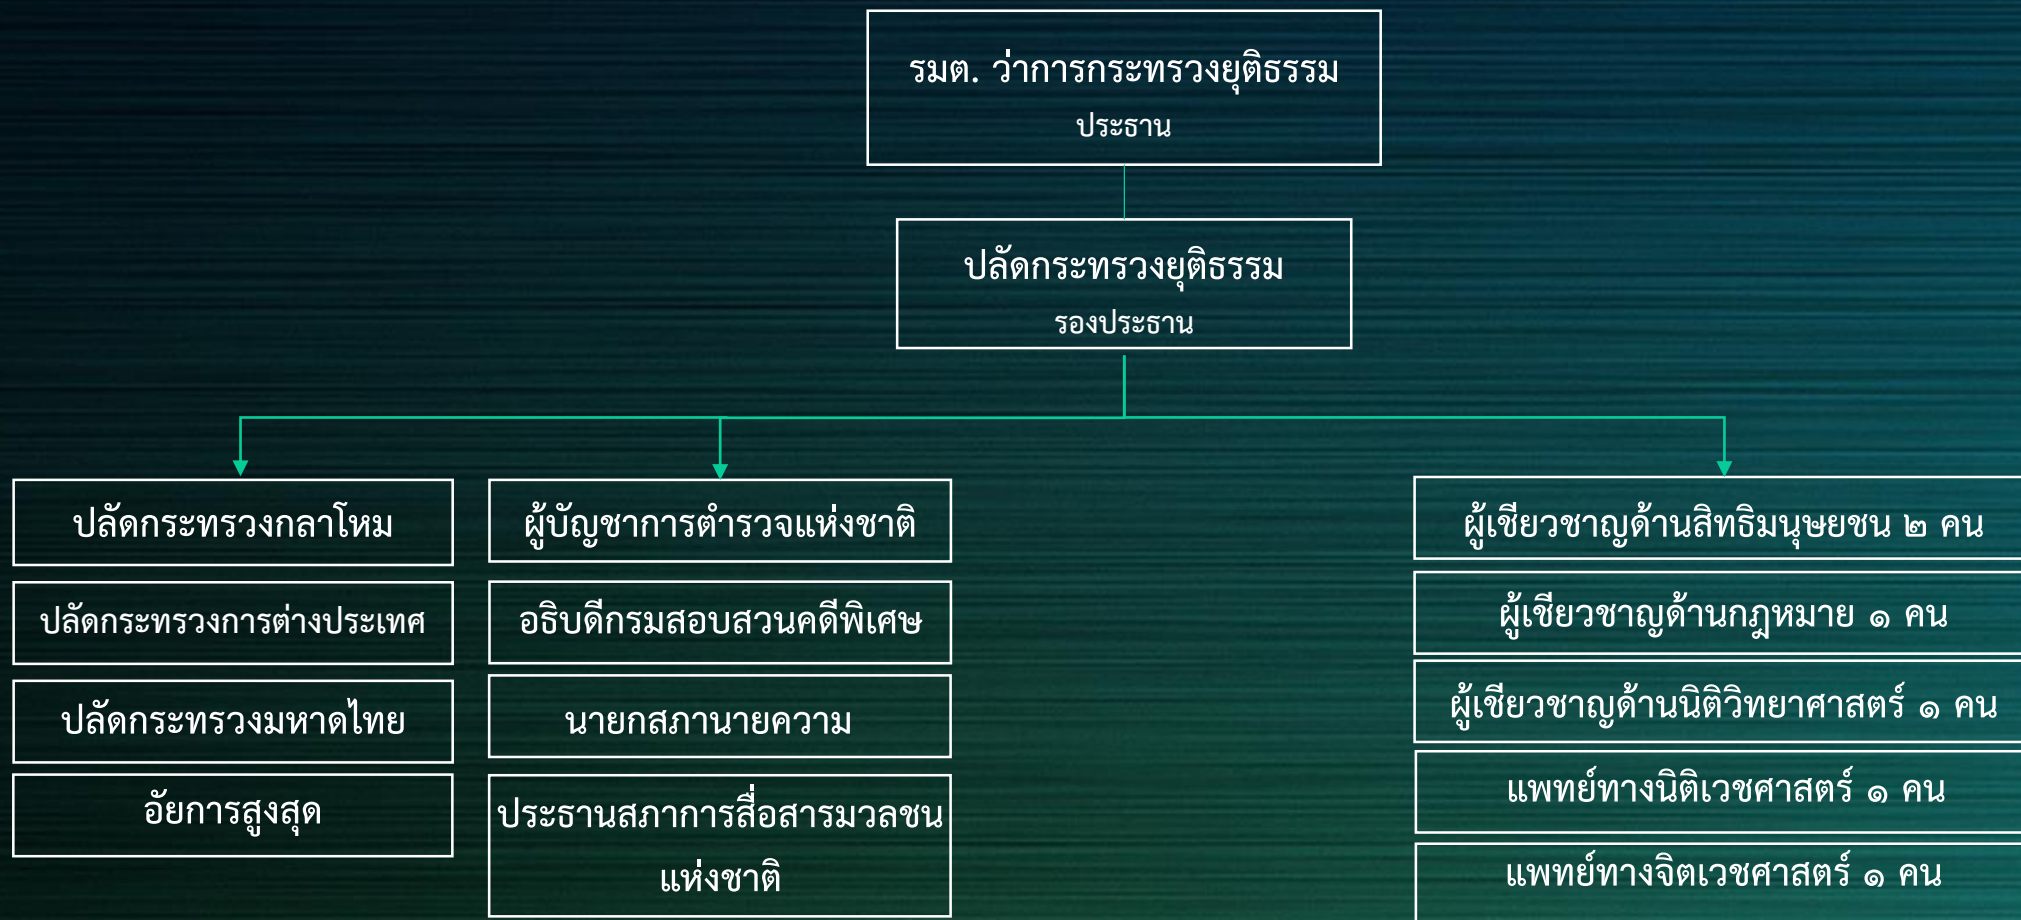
รมต. ว่าการกระทรวงยุติธรรม
ประธาน

ปลัดกระทรวงยุติธรรม
รองประธาน

ปลัดกระทรวงกลาโหม

ปลัดกระทรวงการต่างประเทศ

ปลัดกระทรวงมหาดไทย

อัยการสูงสุด

ผู้บัญชาการตำรวจแห่งชาติ

อธิบดีกรมสอบสวนคดีพิเศษ

นายกสภานายความ

ประธานสภาการสื่อสารมวลชนแห่งชาติ

ผู้เชียวชาญด้านสิทธิมนุษยชน ๒ คน

ผู้เชียวชาญด้านกฎหมาย ๑ คน

ผู้เชียวชาญด้านนิติวิทยาศาสตร์ ๑ คน

แพทย์ทางนิติเวชศาสตร์ ๑ คน

แพทย์ทางจิตเวชศาสตร์ ๑ คน